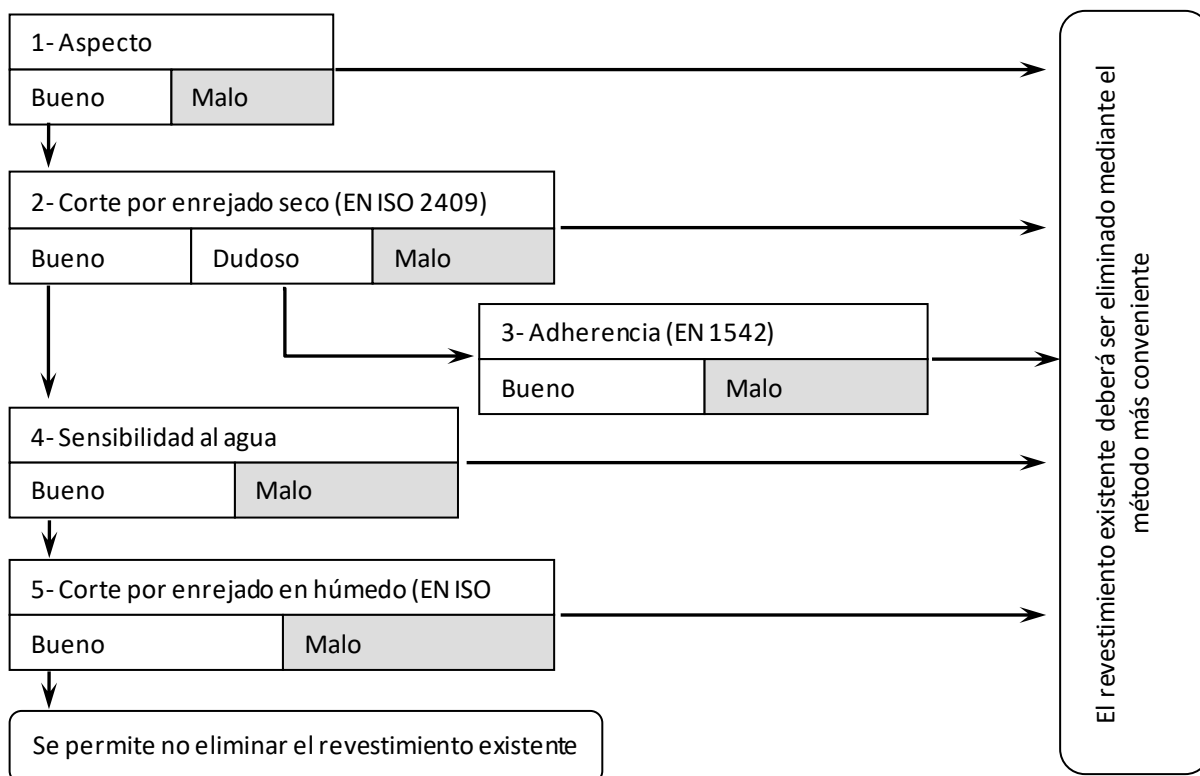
1- Aspecto

Bueno | Malo

2- Corte por enrejado seco (EN ISO 2409)

Bueno | Dudoso | Malo

3- Adherencia (EN 1542)

Bueno | Malo

4- Sensibilidad al agua

Bueno | Malo

5- Corte por enrejado en húmedo (EN ISO

Bueno | Malo

Se permite no eliminar el revestimiento existente

El revestimiento existente deberá ser eliminado mediante el método más conveniente